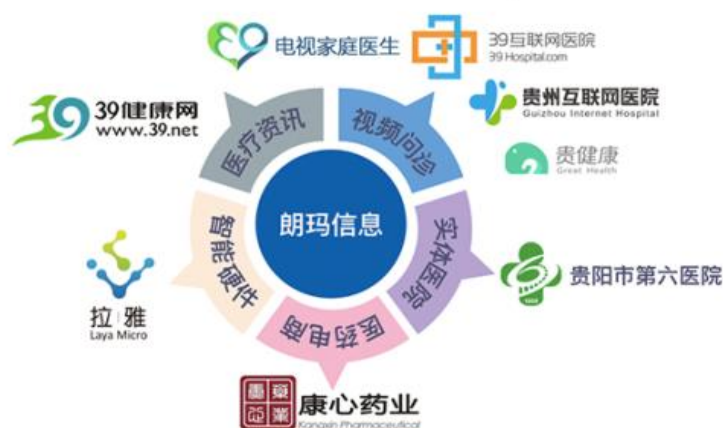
电视家庭医生
39互联网医院
39 Hospital.com
39健康网
www.39.net
贵州互联网医院
Guizhou Internet Hospital
贵健康
Great Health
医疗资讯
视频问诊
朗玛信息
智能硬件
实体医院
医药电商
贵阳市第六医院
拉雅
Laya Micro
康心药业
Kangxin Pharmaceutical